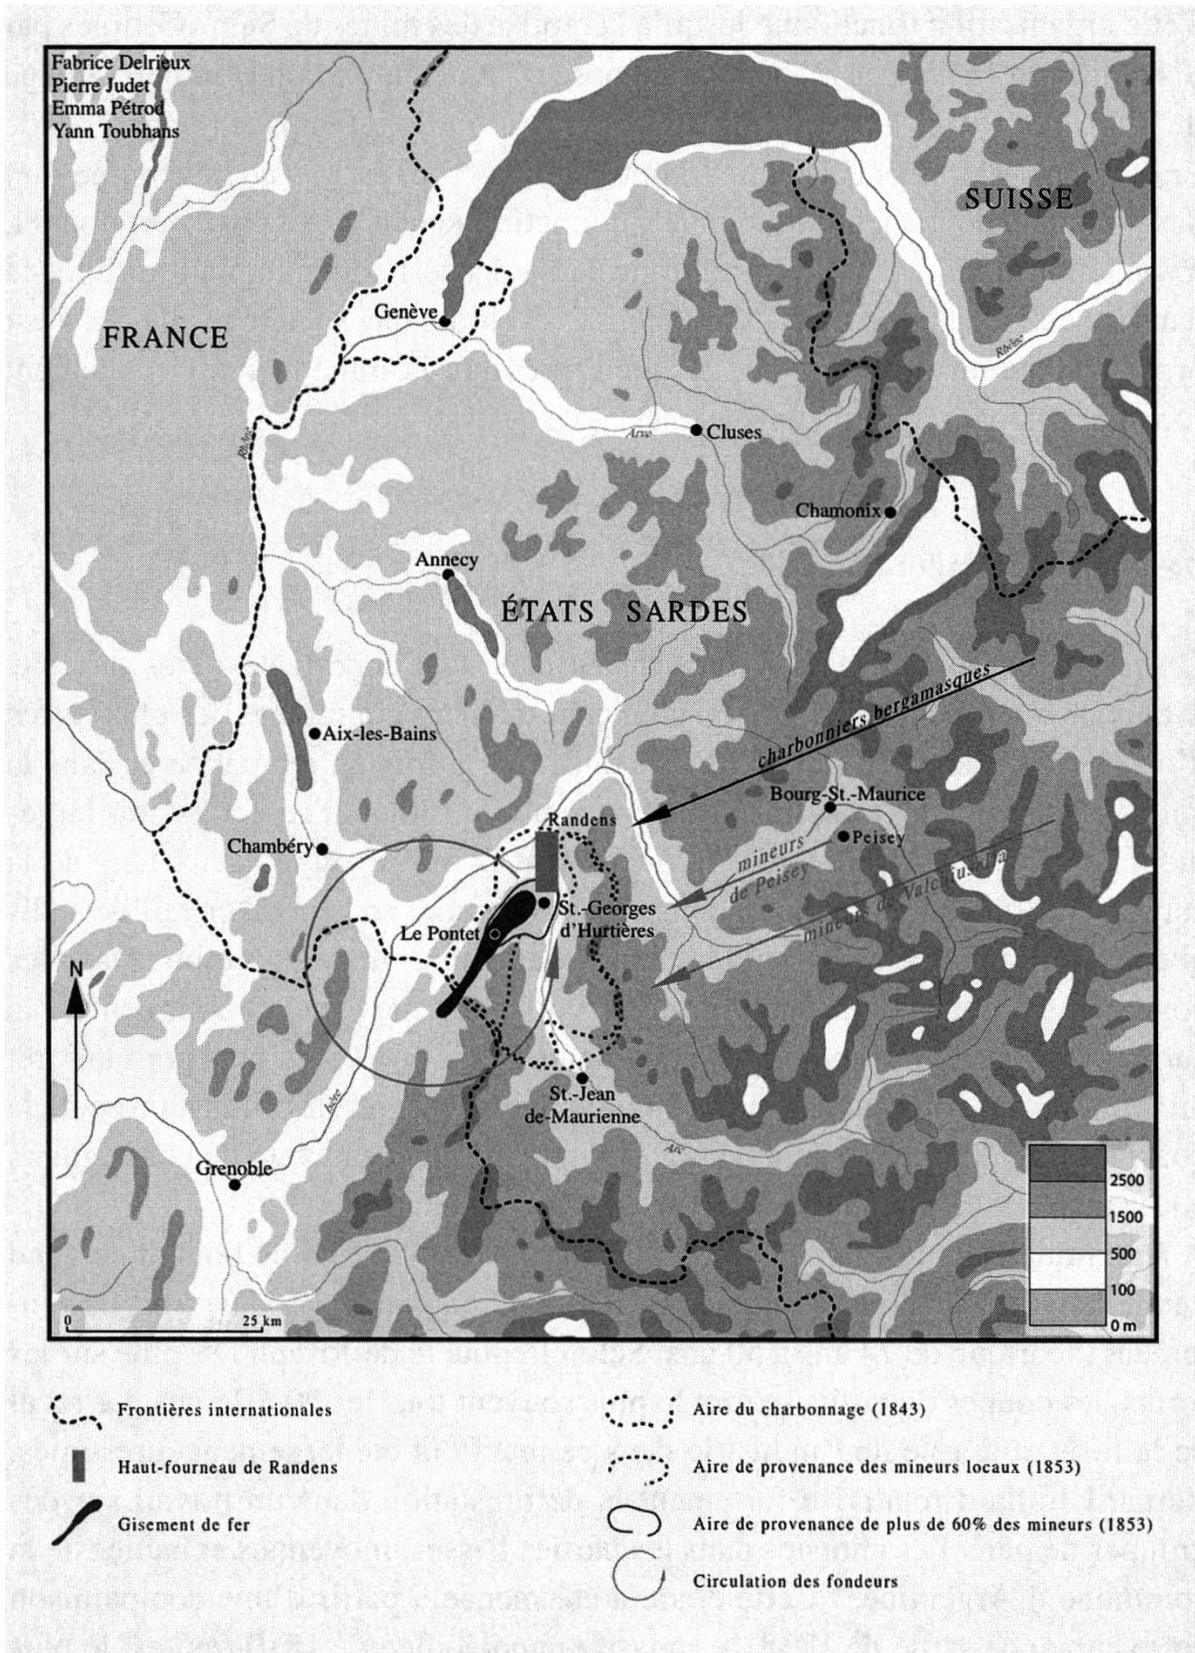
Fabrice Delrieux
Pierre Judet
Emma Pétrod
Yann Toubhans

SUISSE

FRANCE

Genève

Rhône

Rhône

Arve

Cluses

Chamonix

Annecy

ÉTATS SARDES

charbonniers bergamasques

Aix-les-Bains

Bourg-St.-Maurice

Randens

Peisey

Chambéry

mineurs de Peisey

mineurs de Valchiusella

Le Pontet

St.-Georges d'Hurtières

N

St.-Jean de-Maurienne

Isère

Arc

Grenoble

2500
1500
500
100
0 m

0
25 km

Frontières internationales
Haut-fourneau de Randens
Gisement de fer
Aire du charbonnage (1843)
Aire de provenance des mineurs locaux (1853)
Aire de provenance de plus de 60% des mineurs (1853)
Circulation des fondeurs